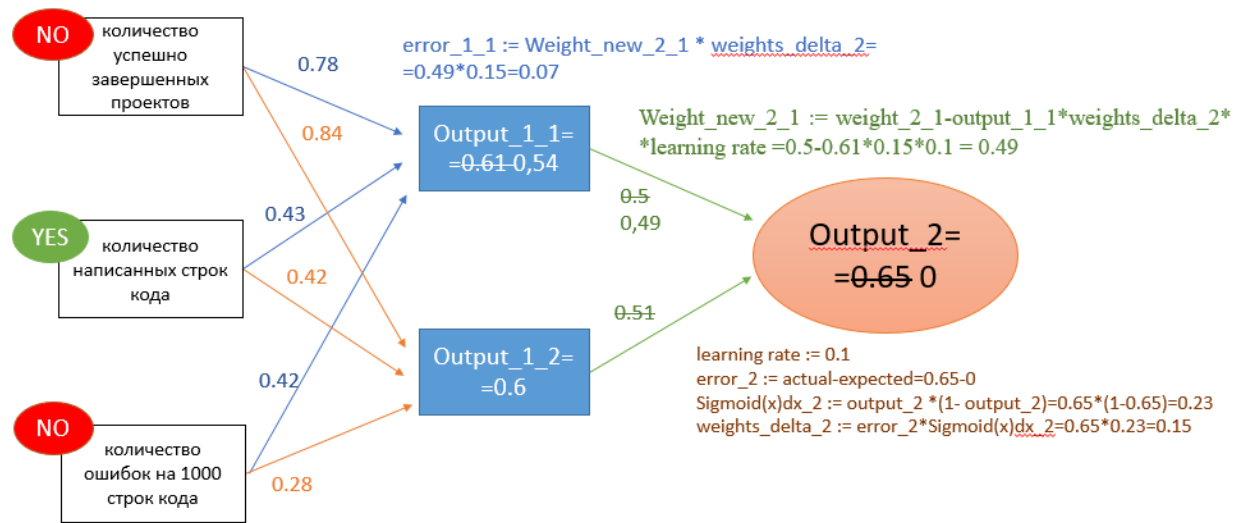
NO
количество успешно завершенных проектов

YES
количество написанных строк кода

NO
количество ошибок на 1000 строк кода

0.78
0.84
0.43
0.42
0.42
0.28

error_1_1 := Weight_new_2_1 * weights_delta_2= =0.49*0.15=0.07

Output_1_1= =0.61 0,54

Output_1_2= =0.6

Weight_new_2_1 := weight_2_1-output_1_1*weights_delta_2* *learning rate =0.5-0.61*0.15*0.1 = 0.49

0.5
0,49

0.51

Output_2= =0.65 0

learning rate := 0.1
error_2 := actual-expected=0.65-0
Sigmoid(x)dx_2 := output_2 *(1- output_2)=0.65*(1-0.65)=0.23
weights_delta_2 := error_2*Sigmoid(x)dx_2=0.65*0.23=0.15